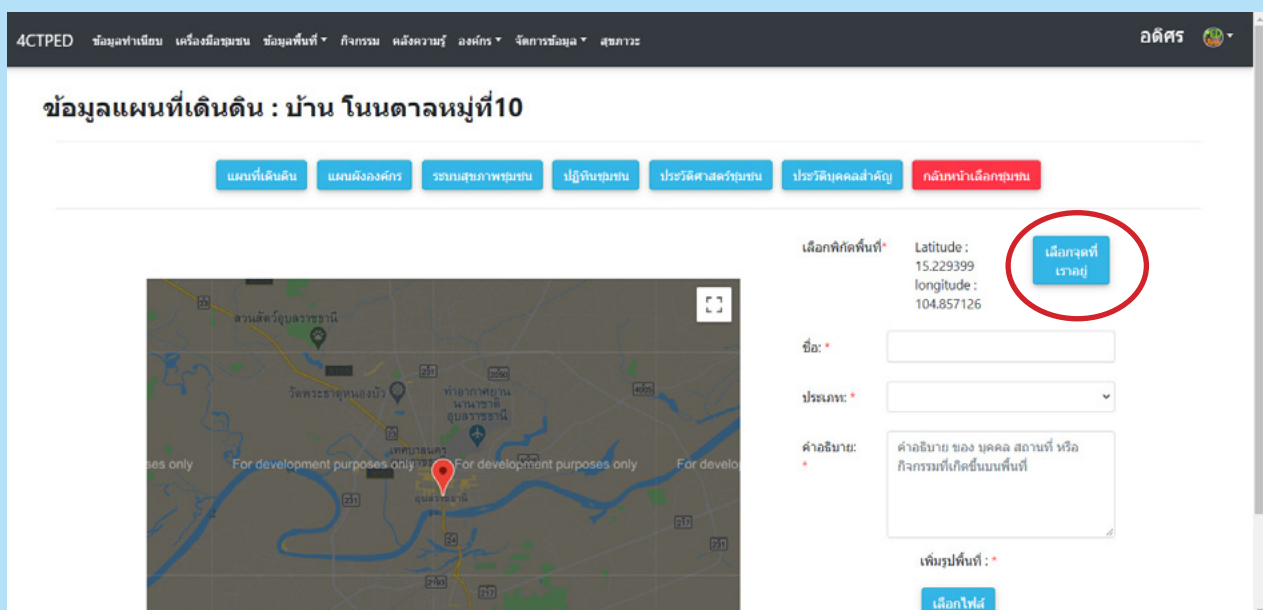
4CTPED ข้อมูลทำเนียบ เครื่องมือชุมชน ข้อมูลพื้นที่ ▾ กิจกรรม คลังความรู้ องค์กร ▾ จัดการข้อมูล ▾ สุขภาวะ

อดิศร

ข้อมูลแผนที่เดินดิน : บ้าน โนนตาลหมู่ที่10

แผนที่เดินดิน แผนผังองค์กร ระบบสุขภาพชุมชน ปฏิทินชุมชน ประวัติศาสตร์ชุมชน ประวัติบุคคลสำคัญ กลับหน้าเลือกชุมชน

เลือกพิกัดพื้นที่*

Latitude : 15.229399 longitude : 104.857126

เลือกจุดที่เราอยู่

สวนสัตว์อุบลราชธานี

วัดพระธาตุหนองบัว

ท่าอากาศยานนานาชาติอุบลราชธานี

เทศบาลนครอุบลราชธานี

For development purposes only For development purposes only For development purposes only For develo

ses only

ชื่อ: *

ประเภท: *

คำอธิบาย: *

คำอธิบาย ของ บุคคล สถานที่ หรือ กิจกรรมที่เกิดขึ้นบนพื้นที่

เพิ่มรูปพื้นที่ : *

เลือกไฟล์